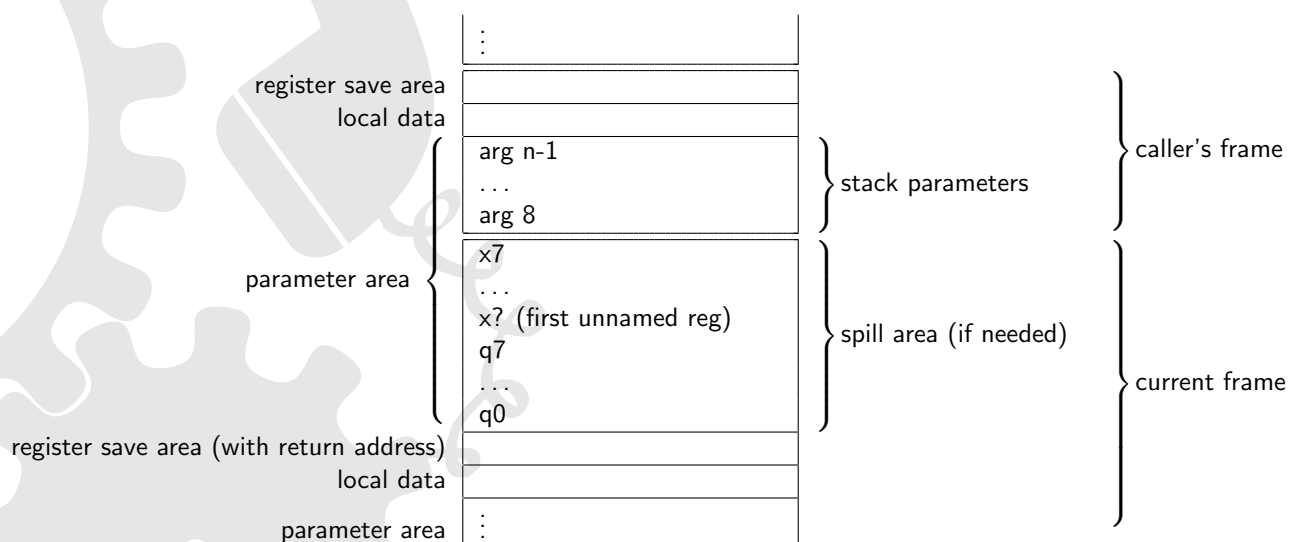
$\vdots$

register save area

local data

arg n-1

. . .

arg 8

stack parameters

caller's frame

parameter area

x7

. . .

x? (first unnamed reg)

q7

. . .

q0

spill area (if needed)

current frame

register save area (with return address)

local data

parameter area

$\vdots$